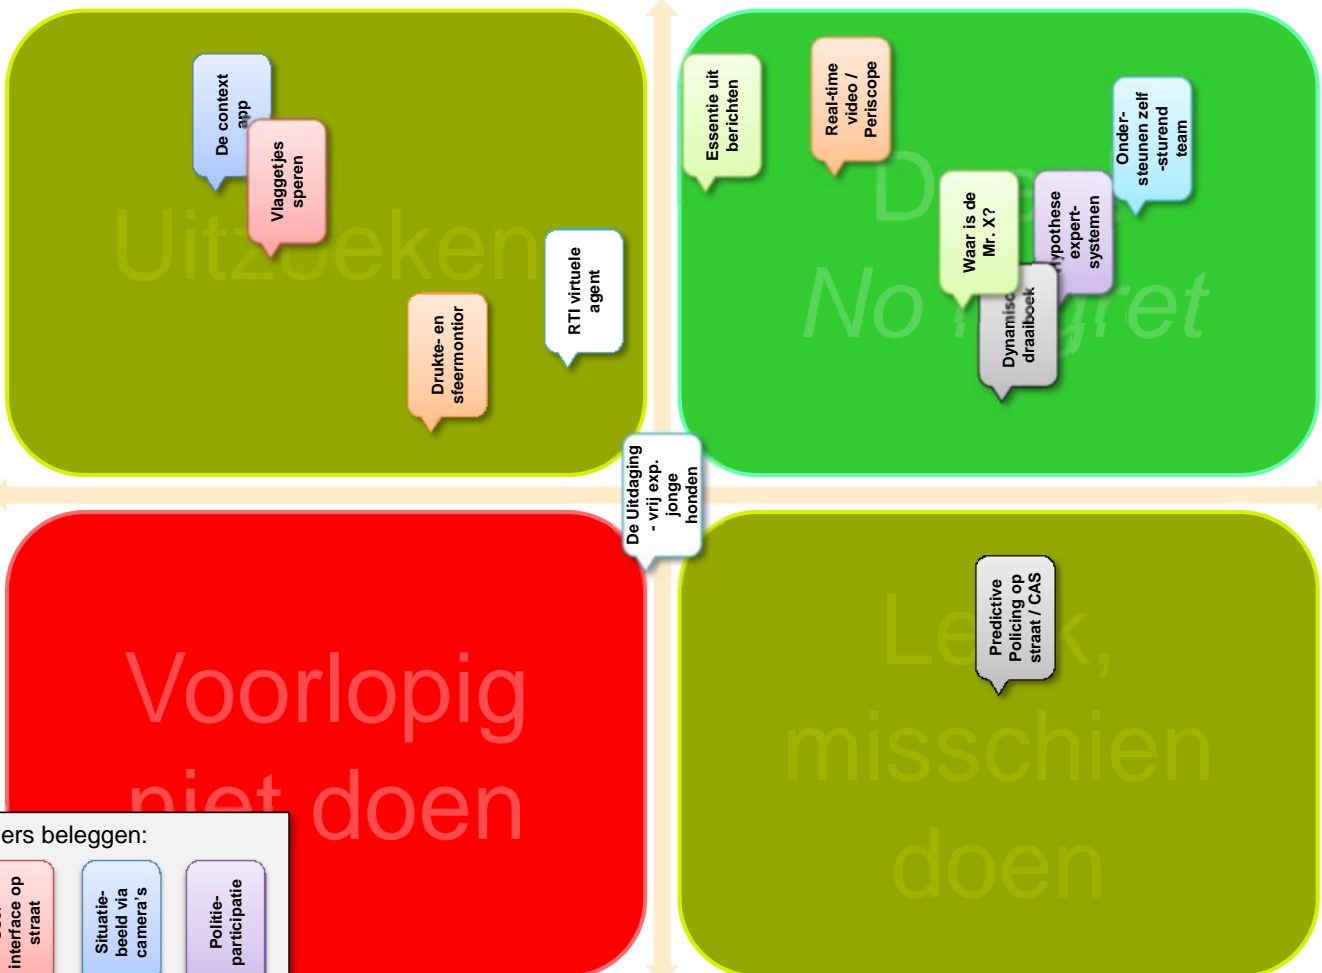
Uitzoeken

De context app

Vlaggetjes speren

RTI virtuele agent

Drukte- en sfeermontior

Doe

No regret

Essentie uit berichten

Real-time video / Periscope

Onder-steunen zelf -sturend team

Waar is de Mr. X?

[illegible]ypothese expert-systemen

Dynamisc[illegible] draaiboek

De Uitdaging - vrij exp. jonge honden

Voorlopig niet doen

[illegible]ers beleggen:

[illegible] interface op straat

Situatie-beeld via camera's

Politie-participatie

Leuk, misschien doen

Predictive Policing op straat / CAS